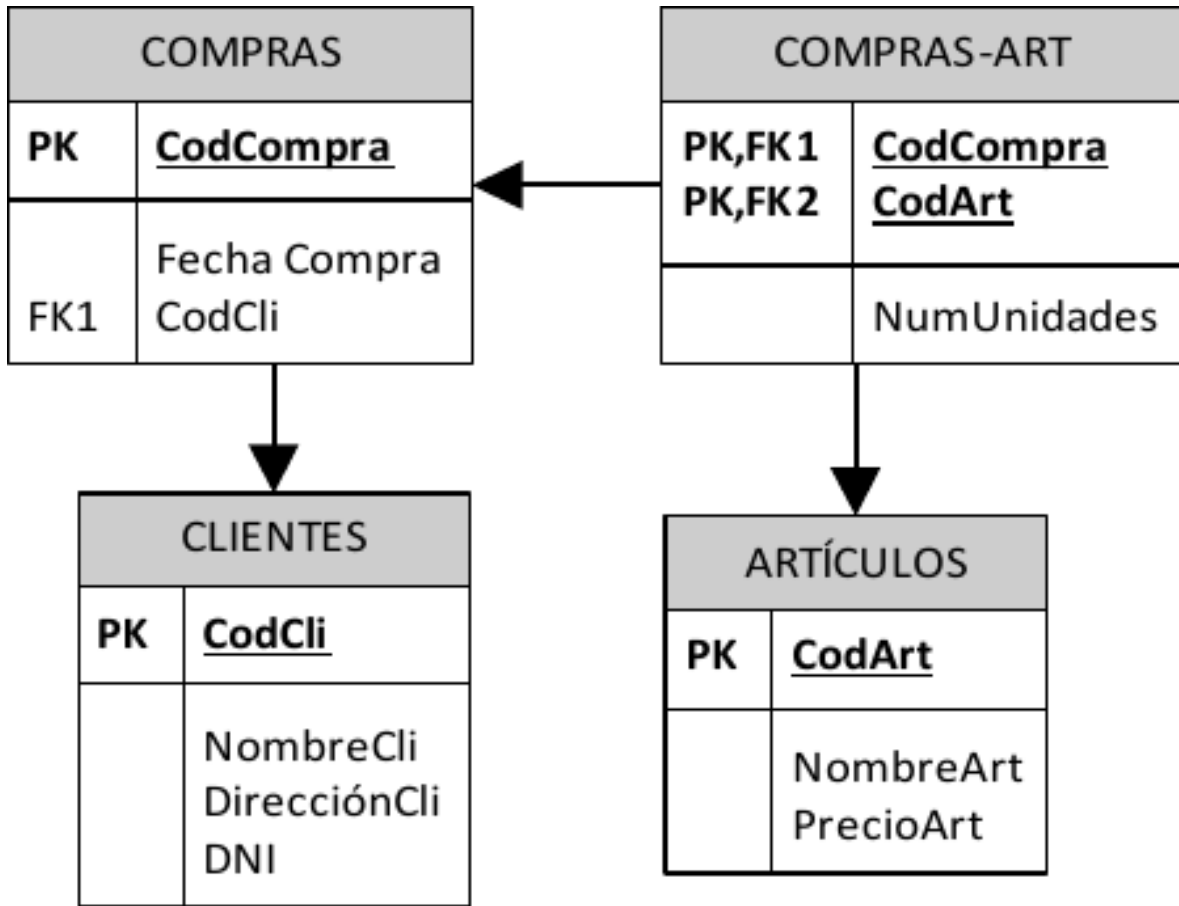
COMPRAS

| PK | CodCompra |
|---|---|
| FK1 | Fecha Compra<br>CodCli |

COMPRAS-ART

| PK,FK1<br>PK,FK2 | CodCompra<br>CodArt |
|---|---|
| | NumUnidades |

CLIENTES

| PK | CodCli |
|---|---|
| | NombreCli<br>DirecciónCli<br>DNI |

ARTÍCULOS

| PK | CodArt |
|---|---|
| | NombreArt<br>PrecioArt |